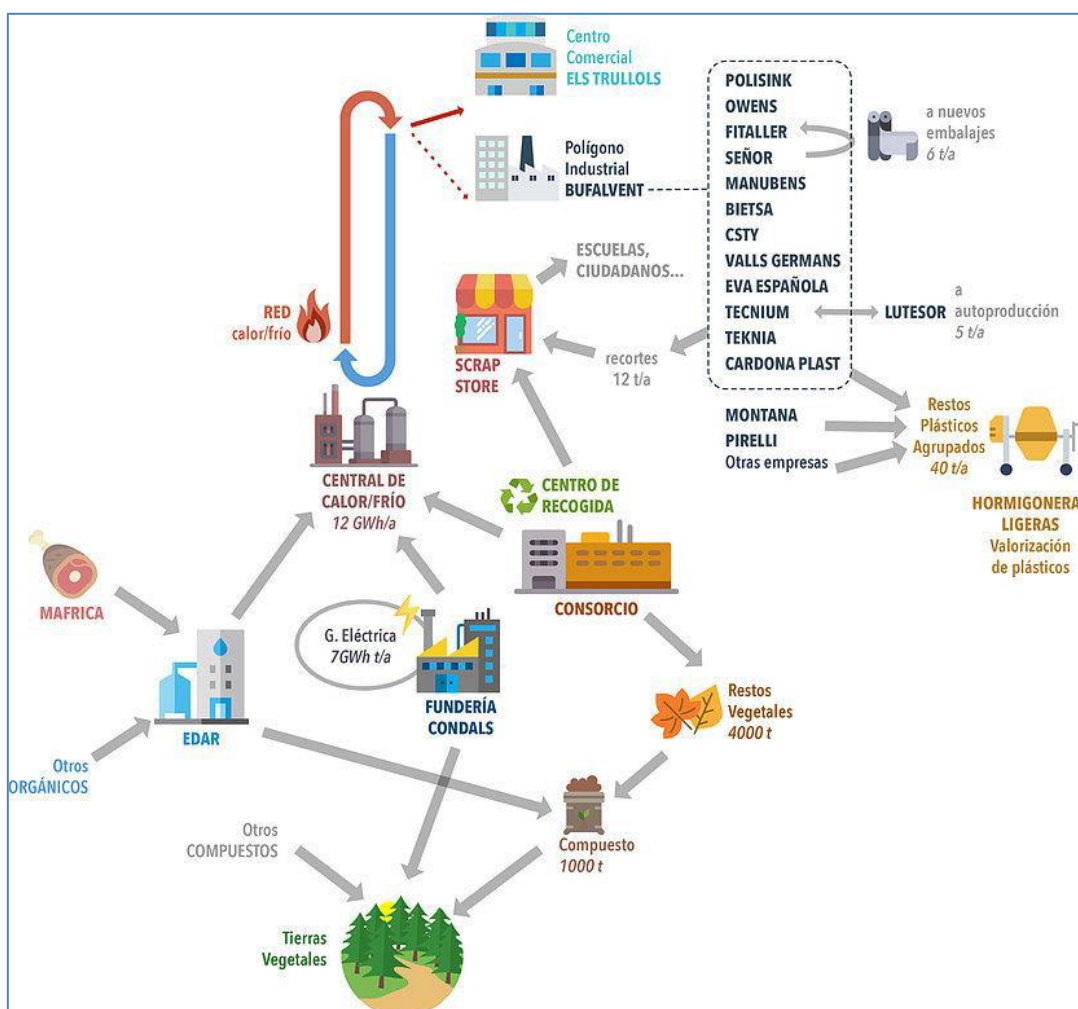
Centro Comercial ELS TRULLOLS

Polígono Industrial BUFALVENT

POLISINK
OWENS
FITALLER
SEÑOR
MANUBENS
BIETSA
CSTY
VALLS GERMANS
EVA ESPAÑOLA
TECNIUM
TEKNIA
CARDONA PLAST

a nuevos embalajes 6 t/a

LUTESOR a autoproducción 5 t/a

ESCUELAS, CIUDADANOS...

RED calor/frío

SCRAP STORE

recortes 12 t/a

MONTANA
PIRELLI
Otras empresas

Restos Plásticos Agrupados 40 t/a

HORMIGONERA LIGERAS Valorización de plásticos

CENTRAL DE CALOR/FRÍO 12 GWh/a

CENTRO DE RECOGIDA

CONSORCIO

MAFRICA

G. Eléctrica 7GWh t/a

FUNDERÍA CONDALS

EDAR

Otros ORGÁNICOS

Restos Vegetales 4000 t

Otros COMPUESTOS

Compuesto 1000 t

Tierras Vegetales